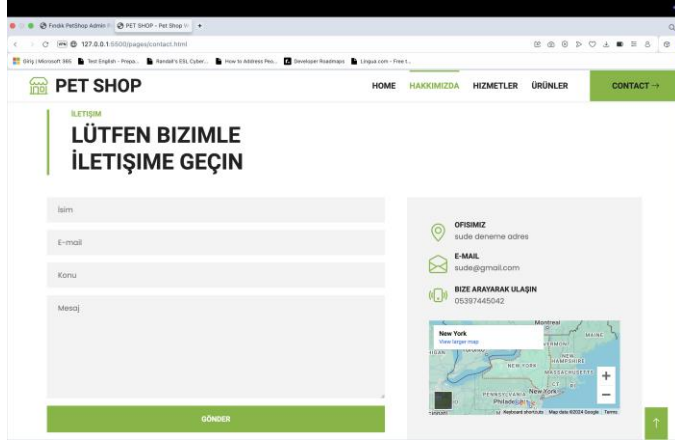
Fındık PetShop Admin P | PET SHOP - Pet Shop W | +

127.0.0.1:5500/pages/contact.html

Giriş | Microsoft 365 | Test English - Prepa... | Randall's ESL Cyber... | How to Address Peo... | Developer Roadmaps | Lingua.com - Free t...

PET SHOP

HOME HAKKIMIZDA HIZMETLER ÜRÜNLER CONTACT →

İLETIŞIM

LÜTFEN BIZIMLE İLETIŞIME GEÇIN

İsim

E-mail

Konu

Mesaj

GÖNDER

OFISIMIZ
sude deneme adres

E-MAIL
sude@gmail.com

BIZE ARAYARAK ULAŞIN
05397445042

New York
View larger map

Montreal
MAINE
VERMONT
NEW HAMPSHIRE
NEW YORK
MASSACHUSETTS
CT
RI
New York
PENNSYLVANIA
Philadelphia
Keyboard shortcuts Map data ©2024 Google Terms